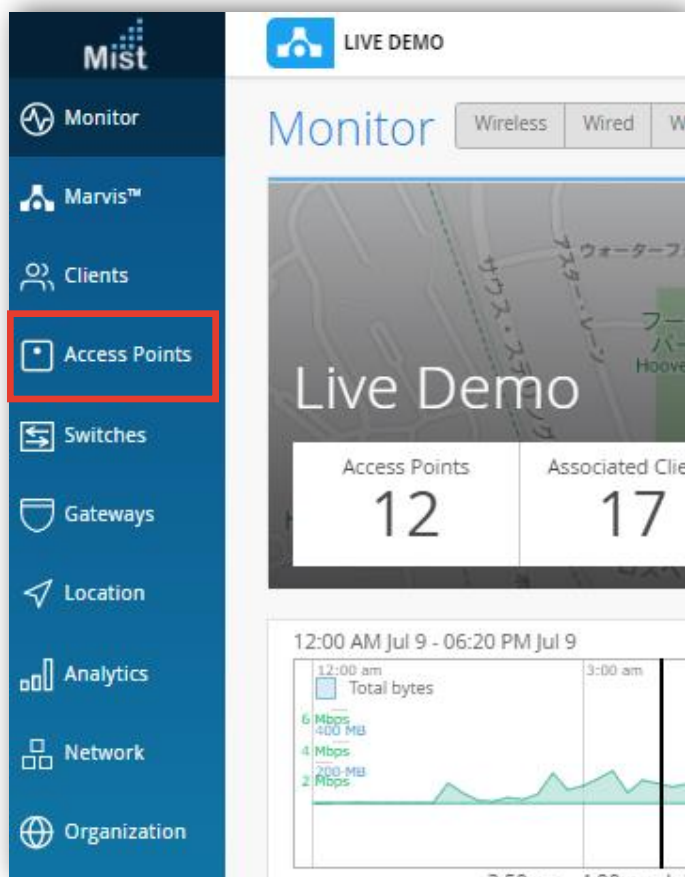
Mist

Monitor

Marvis™

Clients

Access Points

Switches

Gateways

Location

Analytics

Network

Organization

LIVE DEMO

Monitor

Wireless | Wired | W

ウォーターフ

サウス・ステ

アスター・レーン

フー
バー
Hoove

Live Demo

Access Points
12

Associated Cli
17

12:00 AM Jul 9 - 06:20 PM Jul 9

12:00 am

Total bytes

3:00 am

6 Mbps
400 MB
4 Mbps
200 MB
2 Mbps